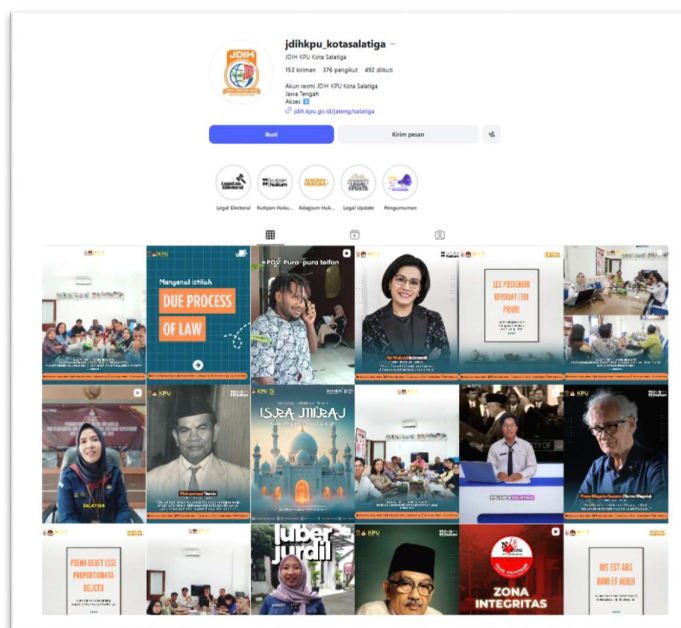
jdihkpu_kotasalatiga

JDIH KPU Kota Salatiga

153 kiriman 376 pengikut 492 diikuti

Akun resmi JDIH KPU Kota Salatiga
Jawa Tengah
Akses

jdih.kpu.go.id/jateng/salatiga

Ikuti

Kirim pesan

Legal Electoral

Kutipan Huku...

Adagium Huk...

Legal Update

Pengumuman

Mengenal istilah

DUE PROCESS OF LAW

POV: Pura-pura telfon

LEX POSTERIOR DEROGAT LEGI PRIORI

ISRA MIRAJ

SALATIGA

luber jurdil

POENA DEBET ESSE PROPORTIONATA DELICTO

ZONA INTEGRITAS

HIC EST ARS BONI ET AEQUI